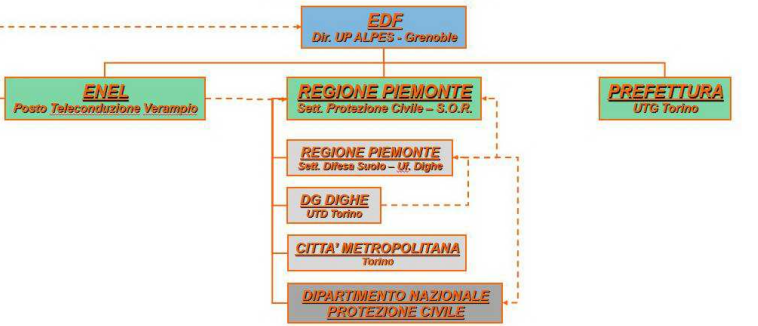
EDF
Dir. UP ALPES - Grenoble

ENEL
Posto Teleconduzione Verampio

REGIONE PIEMONTE
Sett. Protezione Civile – S.O.R.

PREFETTURA
UTG Torino

REGIONE PIEMONTE
Sett. Difesa Suolo – Uf. Dighe

DG DIGHE
UTD Torino

CITTA' METROPOLITANA
Torino

DIPARTIMENTO NAZIONALE
PROTEZIONE CIVILE